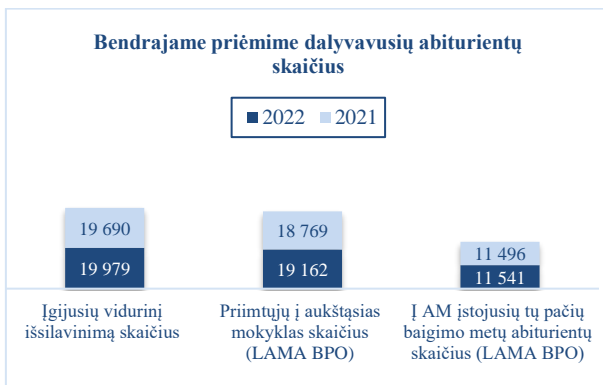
Bendrajame priėmime dalyvavusių abiturientų skaičius

2022 2021

19 690
19 979

18 769
19 162

11 496
11 541

Įgijusių vidurinį išsilavinimą skaičius

Priimtųjų į aukštąsias mokyklas skaičius (LAMA BPO)

Į AM įstojusių tų pačių baigimo metų abiturientų skaičius (LAMA BPO)